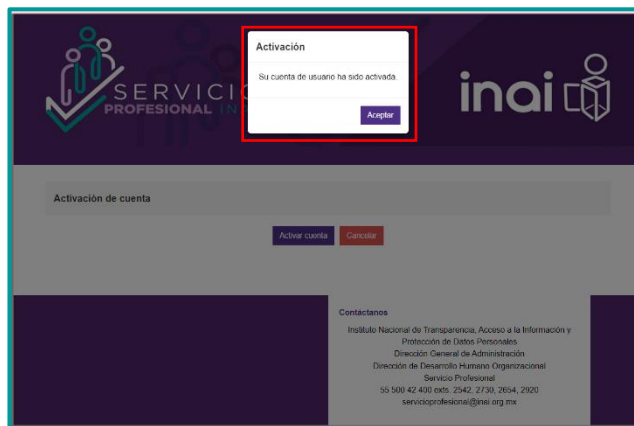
SERVICIO PROFESIONAL IN

Activación

Su cuenta de usuario ha sido activada.

Aceptar

inai

Activación de cuenta

Activar cuenta Cancelar

Contáctanos

Instituto Nacional de Transparencia, Acceso a la Información y Protección de Datos Personales
Dirección General de Administración
Dirección de Desarrollo Humano Organizacional
Servicio Profesional
55 500 42 400 exts. 2542, 2730, 2654, 2920
servicioprofesional@inai.org.mx